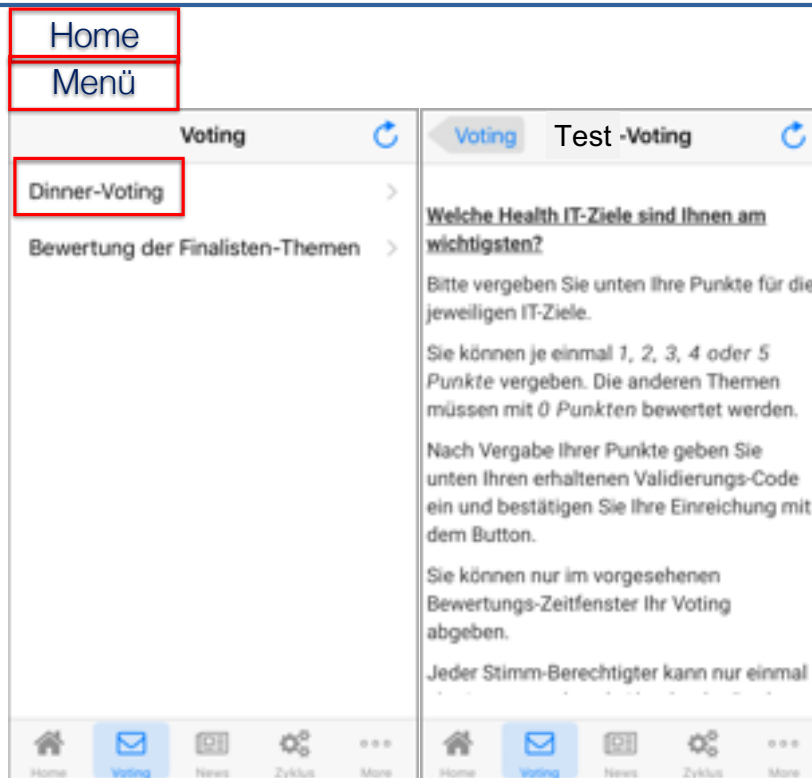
Home
Menü

Voting

Dinner-Voting

Bewertung der Finalisten-Themen

Home Voting News Zyklus More

Voting Test -Voting

Welche Health IT-Ziele sind Ihnen am wichtigsten?

Bitte vergeben Sie unten Ihre Punkte für die jeweiligen IT-Ziele.

Sie können je einmal 1, 2, 3, 4 oder 5 Punkte vergeben. Die anderen Themen müssen mit 0 Punkten bewertet werden.

Nach Vergabe Ihrer Punkte geben Sie unten Ihren erhaltenen Validierungs-Code ein und bestätigen Sie Ihre Einreichung mit dem Button.

Sie können nur im vorgesehenen Bewertungs-Zeitfenster Ihr Voting abgeben.

Jeder Stimm-Berechtigter kann nur einmal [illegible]

Home Voting News Zyklus More